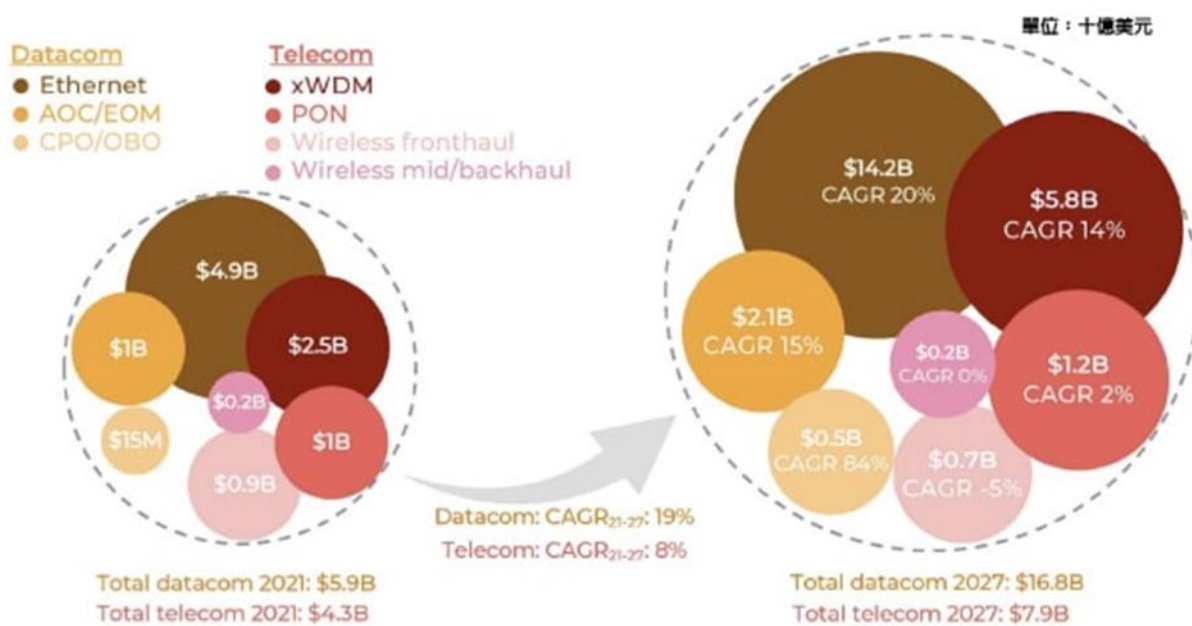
單位：十億美元

Datacom
Ethernet
AOC/EOM
CPO/OBO

Telecom
xWDM
PON
Wireless fronthaul
Wireless mid/backhaul

$4.9B
$1B
$2.5B
$0.2B
$15M
$1B
$0.9B

Total datacom 2021: $5.9B
Total telecom 2021: $4.3B

Datacom: CAGR$_{21-27}$: 19%
Telecom: CAGR$_{21-27}$: 8%

$14.2B CAGR 20%
$5.8B CAGR 14%
$2.1B CAGR 15%
$0.2B CAGR 0%
$1.2B CAGR 2%
$0.5B CAGR 84%
$0.7B CAGR -5%

Total datacom 2027: $16.8B
Total telecom 2027: $7.9B